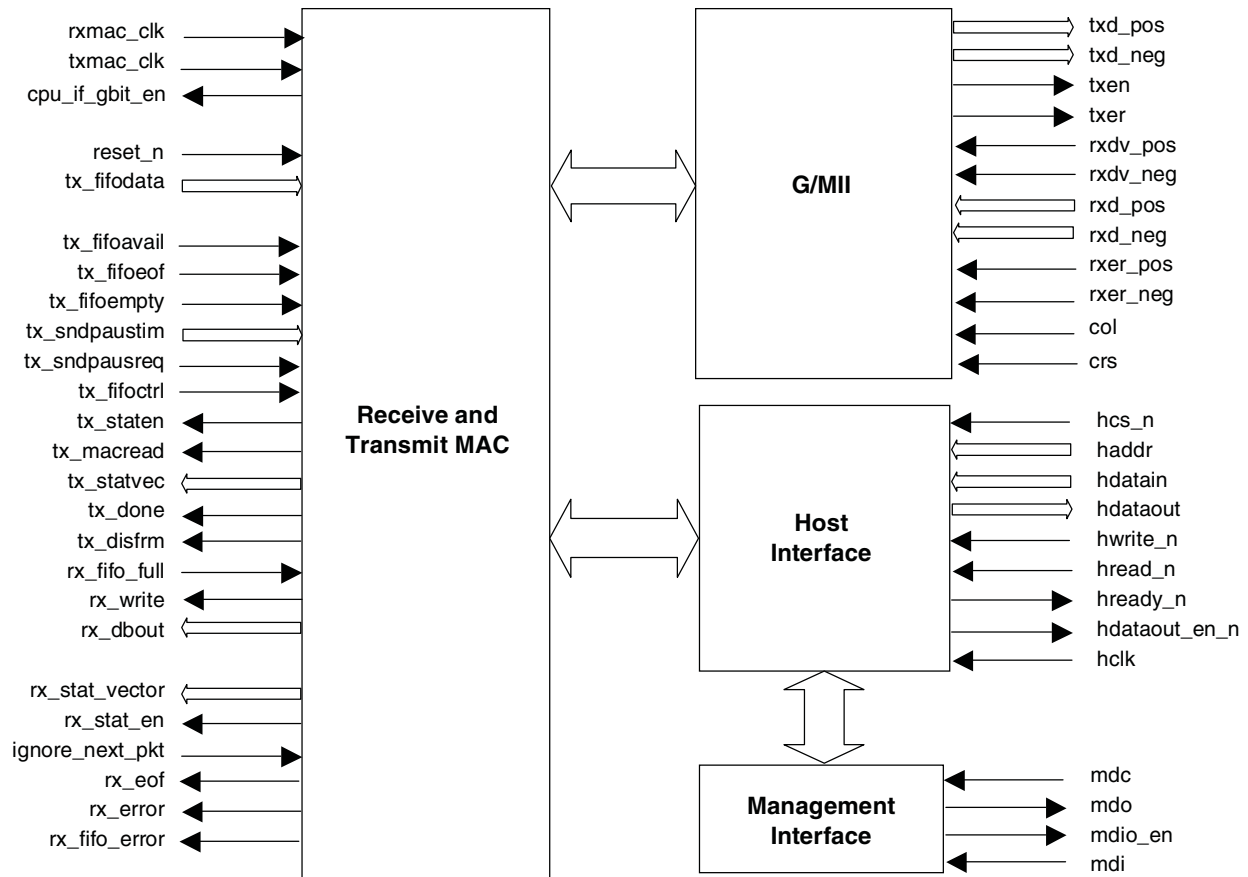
rxmac_clk
txmac_clk
cpu_if_gbit_en
reset_n
tx_fifodata
tx_fifoavail
tx_fifoeof
tx_fifoempty
tx_sndpaustim
tx_sndpausreq
tx_fifoctrl
tx_staten
tx_macread
tx_statvec
tx_done
tx_disfrm
rx_fifo_full
rx_write
rx_dbout
rx_stat_vector
rx_stat_en
ignore_next_pkt
rx_eof
rx_error
rx_fifo_error

Receive and Transmit MAC

G/MII

txd_pos
txd_neg
txen
txer
rxdv_pos
rxdv_neg
rxd_pos
rxd_neg
rxer_pos
rxer_neg
col
crs

Host Interface

hcs_n
haddr
hdatain
hdataout
hwrite_n
hread_n
hready_n
hdataout_en_n
hclk

Management Interface

mdc
mdo
mdio_en
mdi